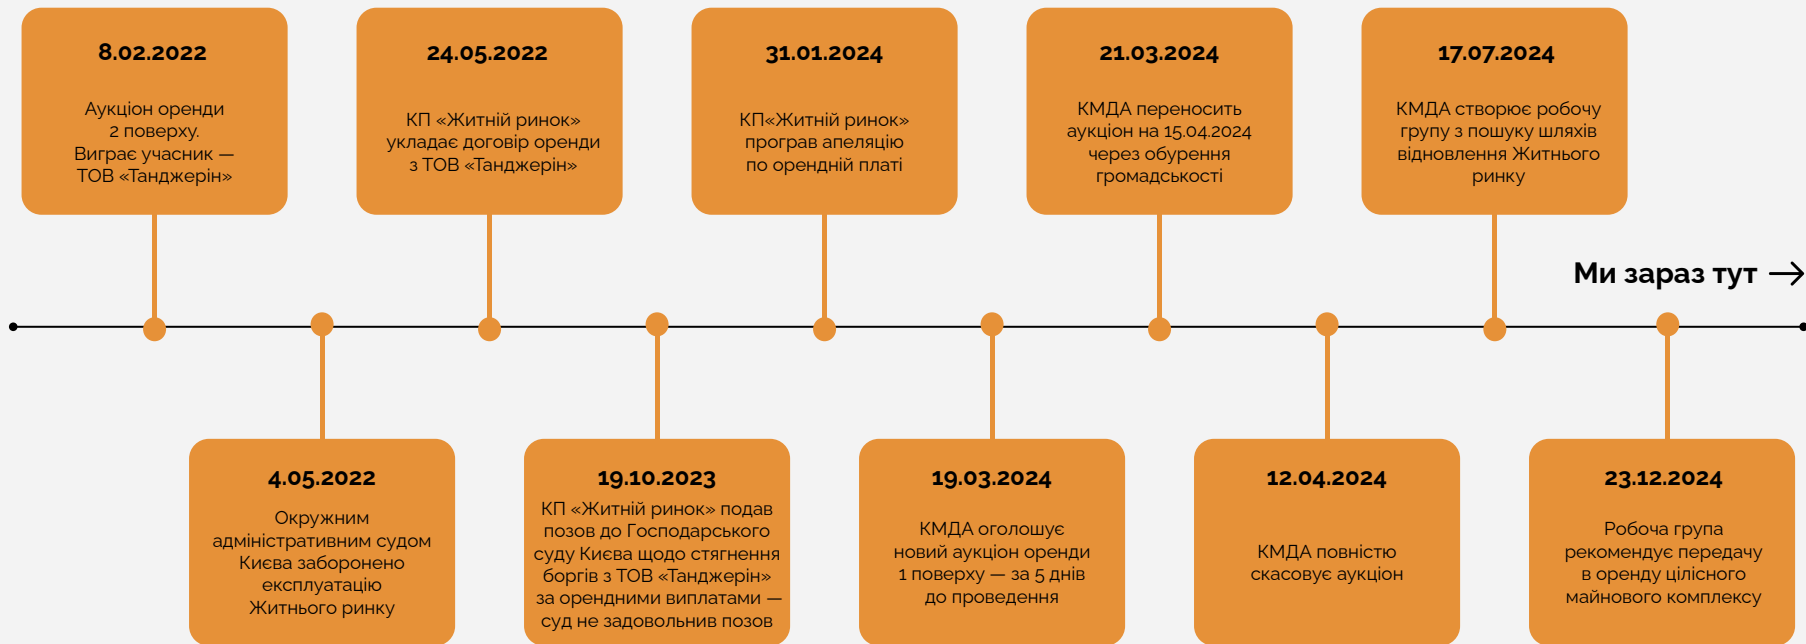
8.02.2022

Аукціон оренди 2 поверху. Виграє учасник — ТОВ «Танджерін»

24.05.2022

КП «Житній ринок» укладає договір оренди з ТОВ «Танджерін»

31.01.2024

КП«Житній ринок» програв апеляцію по орендній платі

21.03.2024

КМДА переносить аукціон на 15.04.2024 через обурення громадськості

17.07.2024

КМДА створює робочу групу з пошуку шляхів відновлення Житнього ринку

Ми зараз тут →

4.05.2022

Окружним адміністративним судом Києва заборонено експлуатацію Житнього ринку

19.10.2023

КП «Житній ринок» подав позов до Господарського суду Києва щодо стягнення боргів з ТОВ «Танджерін» за орендними виплатами — суд не задовольнив позов

19.03.2024

КМДА оголошує новий аукціон оренди 1 поверху — за 5 днів до проведення

12.04.2024

КМДА повністю скасовує аукціон

23.12.2024

Робоча група рекомендує передачу в оренду цілісного майнового комплексу